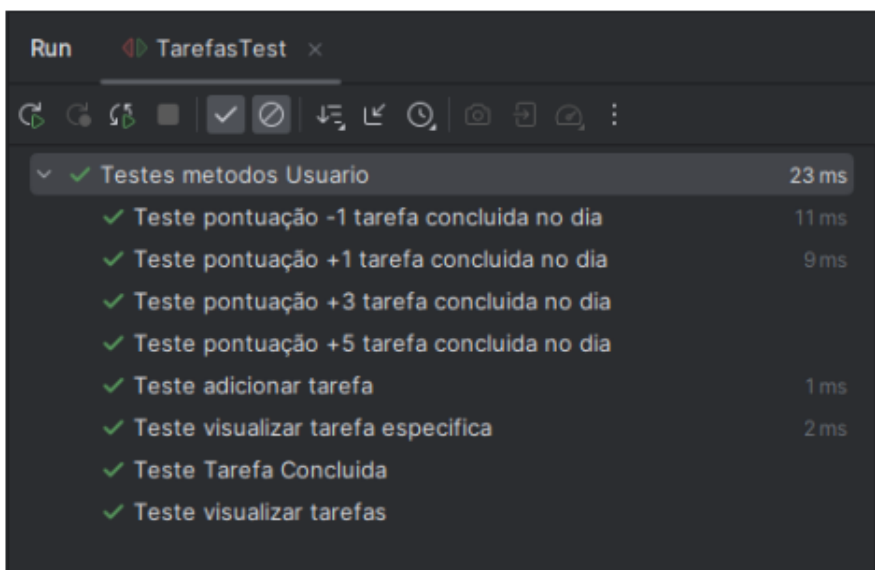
Run TarefasTest ×

Testes metodos Usuario 23 ms
Teste pontuação -1 tarefa concluida no dia 11 ms
Teste pontuação +1 tarefa concluida no dia 9 ms
Teste pontuação +3 tarefa concluida no dia
Teste pontuação +5 tarefa concluida no dia
Teste adicionar tarefa 1 ms
Teste visualizar tarefa especifica 2 ms
Teste Tarefa Concluida
Teste visualizar tarefas